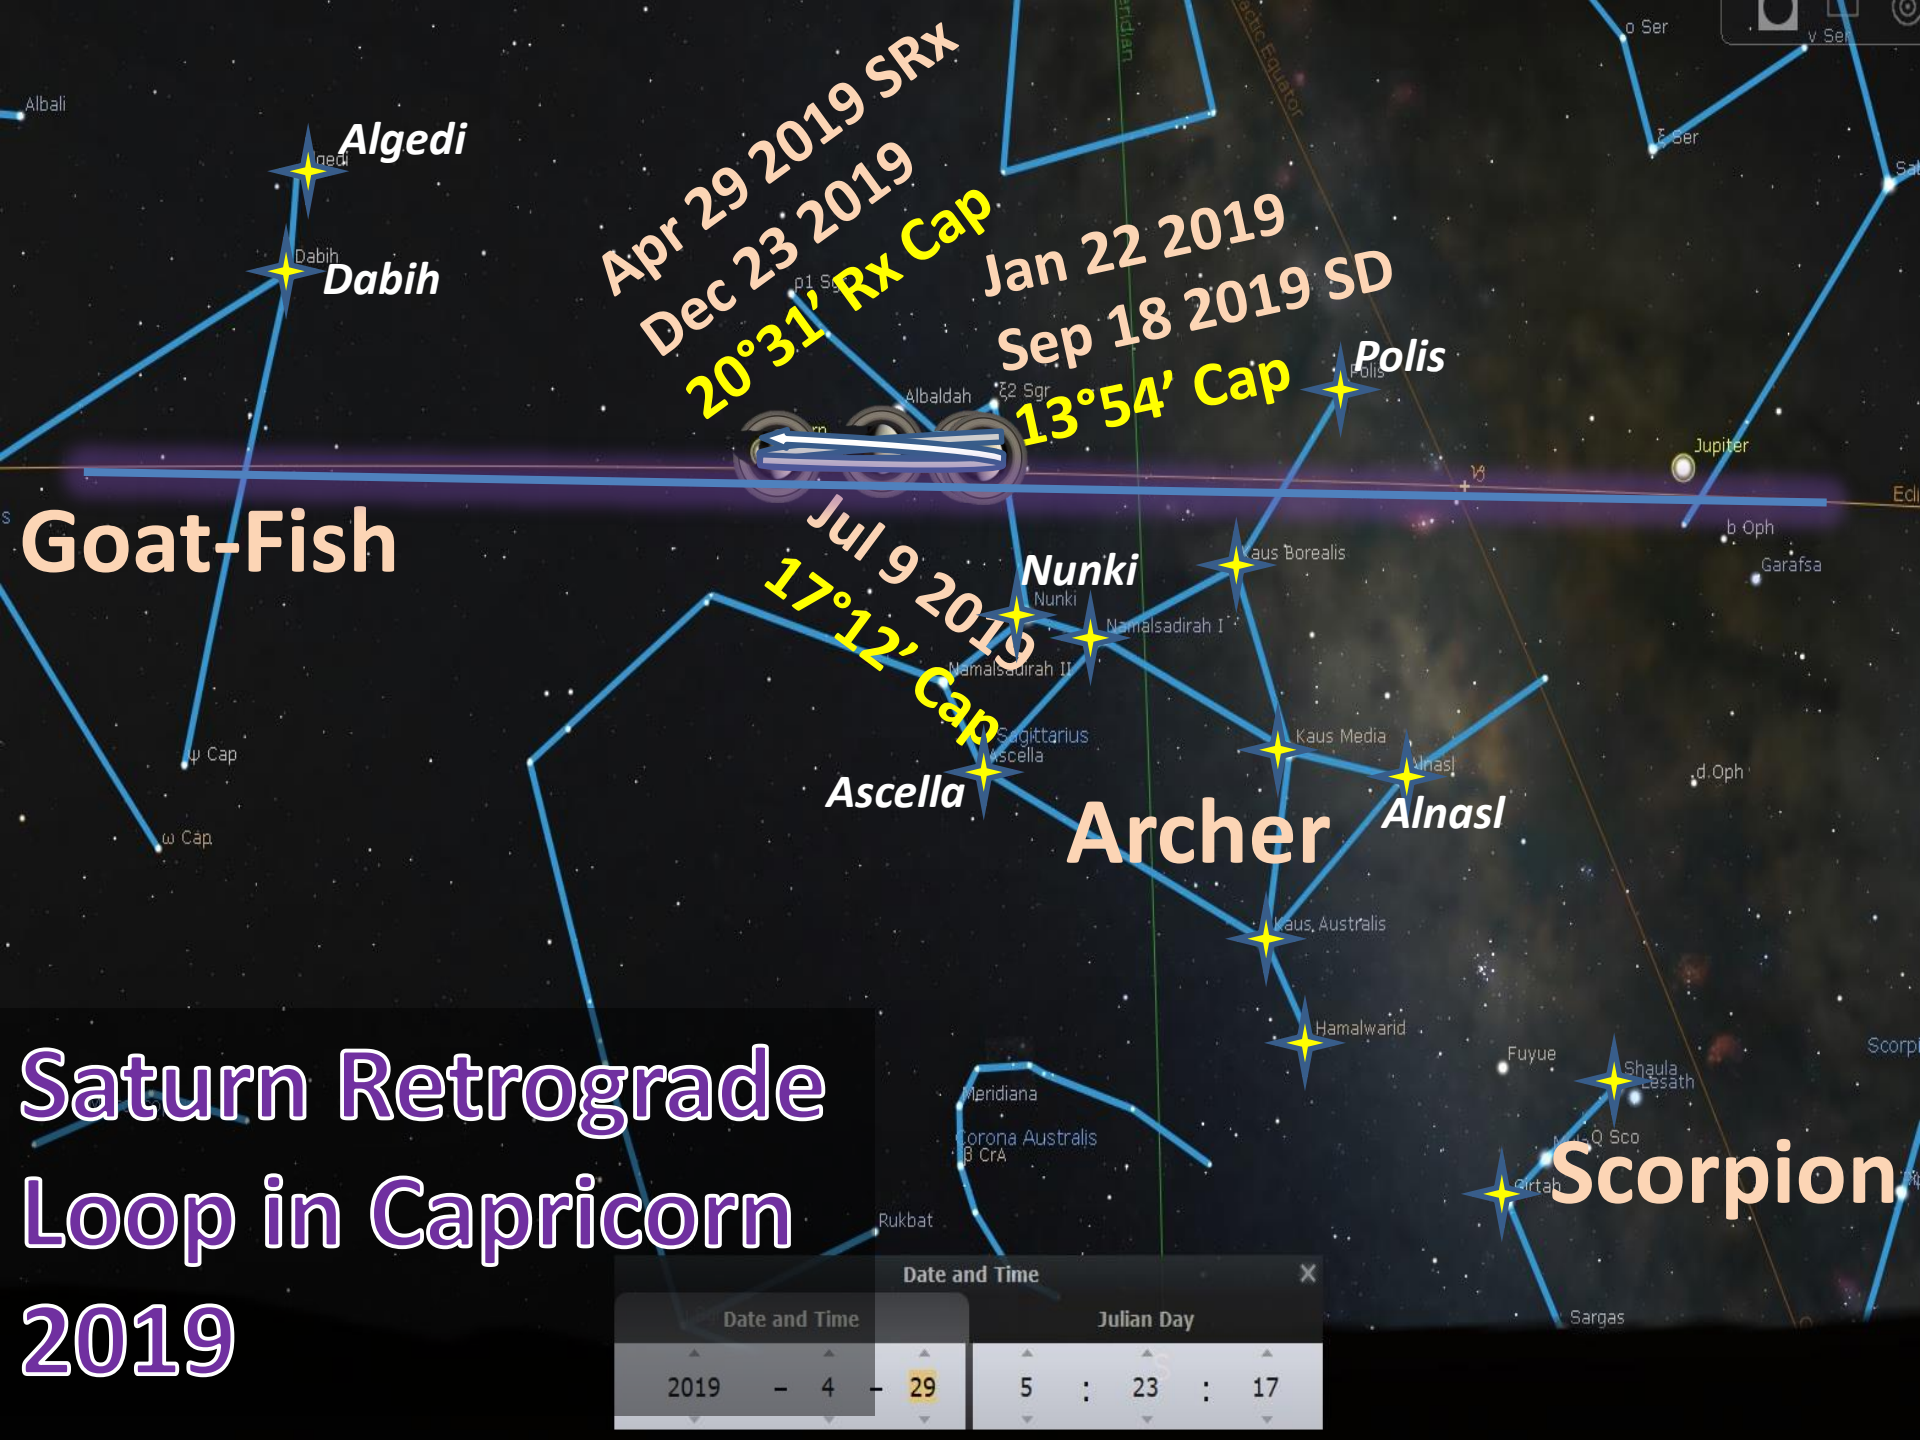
Albali

Algedi

Dabih

Apr 29 2019 SRx
Dec 23 2019
20°31' Rx Cap

Jan 22 2019
Sep 18 2019 SD
13°54' Cap

Polis

o Ser

ξ Ser

Albaldah

ξ2 Sgr

Jupiter

Goat-Fish

Jul 9 2019
17°12' Cap

Nunki

Kaus Borealis

b Oph

Garafsa

Namalsadirah I

Namalsadirah II

Sagittarius

Ascella

Kaus Media

Alnasl

d Oph

ψ Cap

ω Cap

Archer

Kaus Australis

Hamalwarid

Fuyue

Shaula

Lesath

Meridiana

Corona Australis

β CrA

Q Sco

Girtab

Scorpion

Rukbat

Sargas

Saturn Retrograde Loop in Capricorn 2019

Date and Time

Date and Time

Julian Day

2019 - 4 - 29

5 : 23 : 17